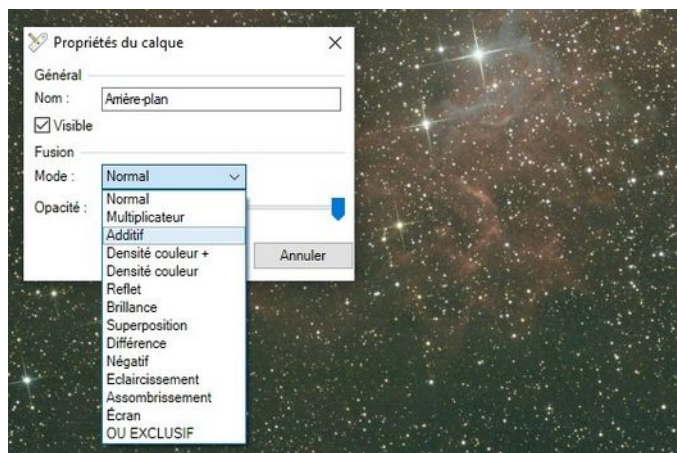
Propriétés du calque ×

Général
Nom : Arrière-plan
Visible

Fusion
Mode : Normal

Opacité :

Normal
Multiplicateur
Additif
Densité couleur +
Densité couleur
Reflet
Brillance
Superposition
Différence
Négatif
Eclaircissement
Assombrissement
Écran
OU EXCLUSIF

Annuler